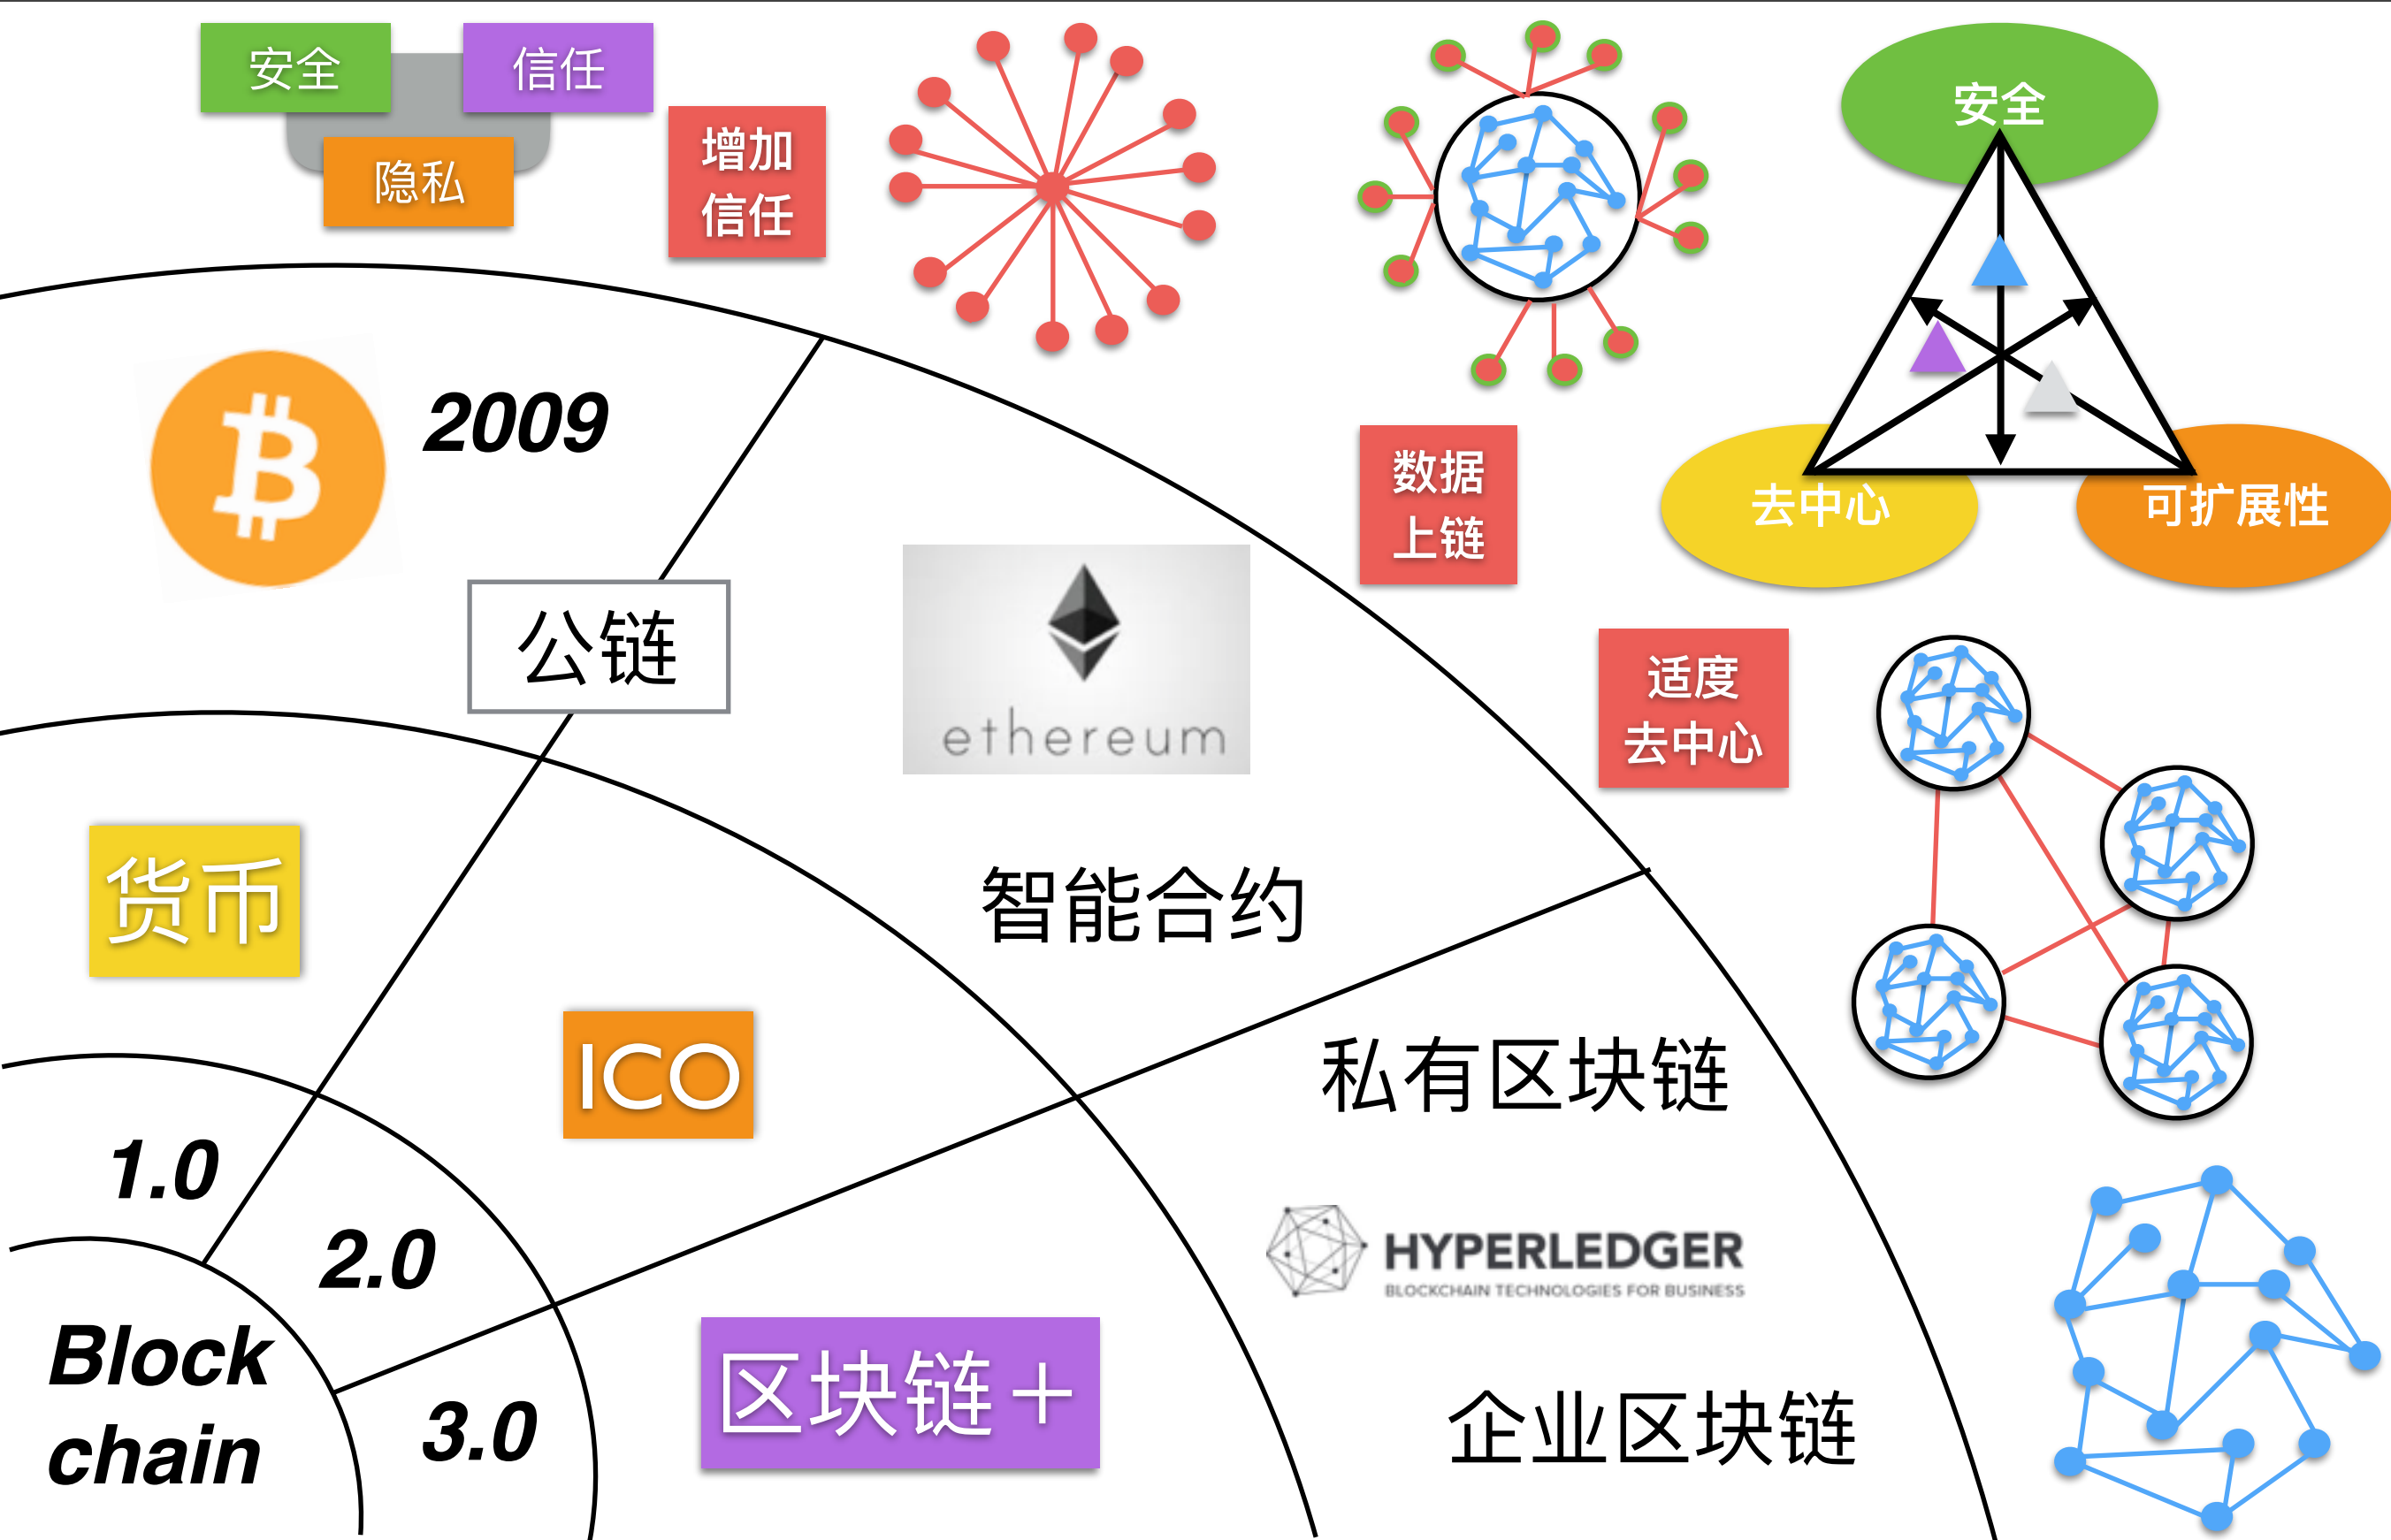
安全
信任
隐私
增加信任

安全
去中心
可扩展性

2009
公链
ethereum
数据上链
适度去中心

货币
智能合约
ICO
私有区块链

1.0
2.0
Block chain
3.0
区块链+
HYPERLEDGER
BLOCKCHAIN TECHNOLOGIES FOR BUSINESS
企业区块链